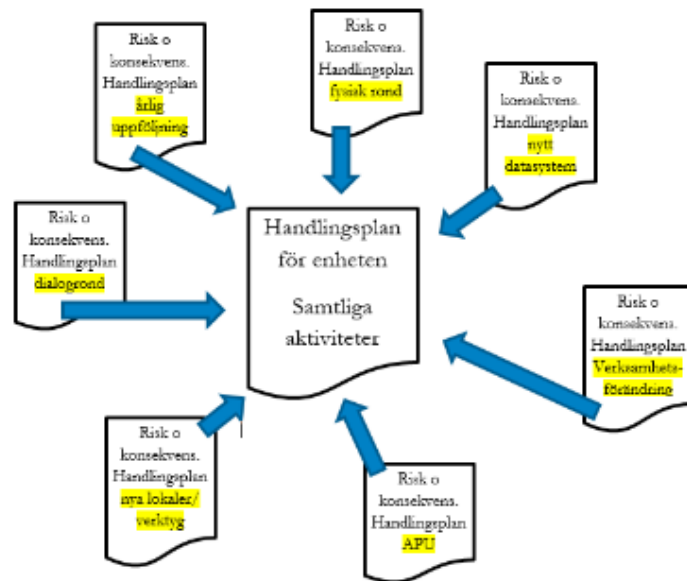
Risk o konsekvens. Handlingsplan årlig uppföljning

Risk o konsekvens. Handlingsplan fysisk rond

Risk o konsekvens. Handlingsplan nytt datasystem

Risk o konsekvens. Handlingsplan dialogrond

Handlingsplan för enheten

Samtliga aktiviteter

Risk o konsekvens. Handlingsplan Verksamhetsförändring

Risk o konsekvens. Handlingsplan nya lokaler/ verktyg

Risk o konsekvens. Handlingsplan APU